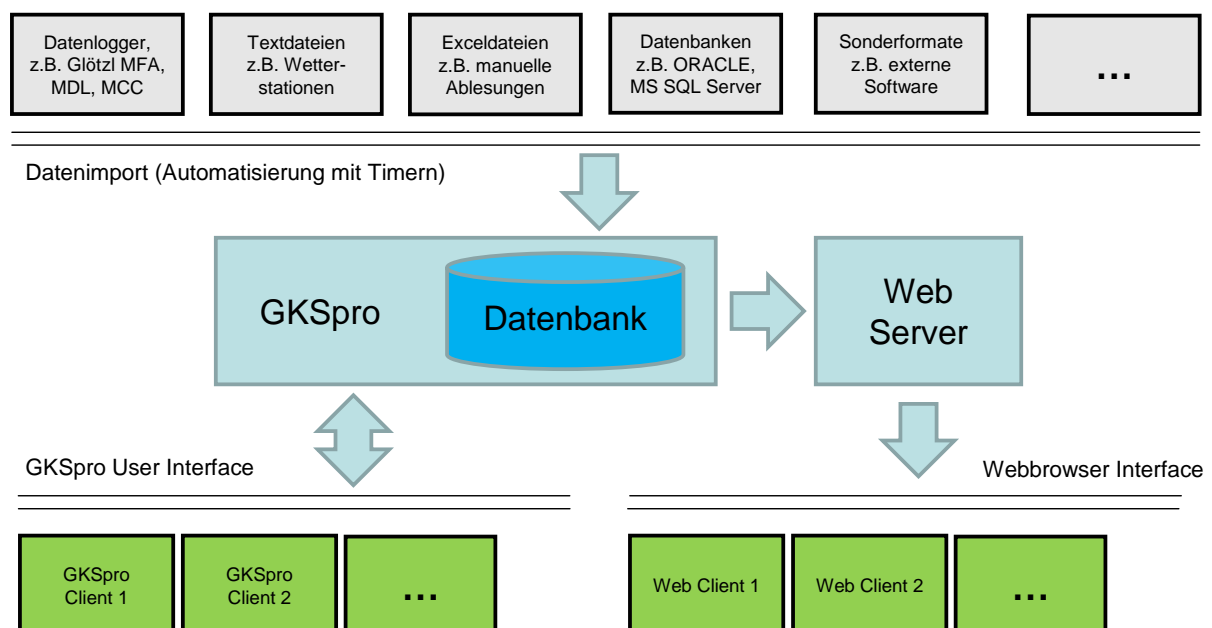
Datenlogger, z.B. Glötzl MFA, MDL, MCC

Textdateien z.B. Wetterstationen

Exceldateien z.B. manuelle Ablesungen

Datenbanken z.B. ORACLE, MS SQL Server

Sonderformate z.B. externe Software

...

Datenimport (Automatisierung mit Timern)

GKSpro

Datenbank

Web Server

GKSpro User Interface

Webbrowser Interface

GKSpro Client 1

GKSpro Client 2

...

Web Client 1

Web Client 2

...